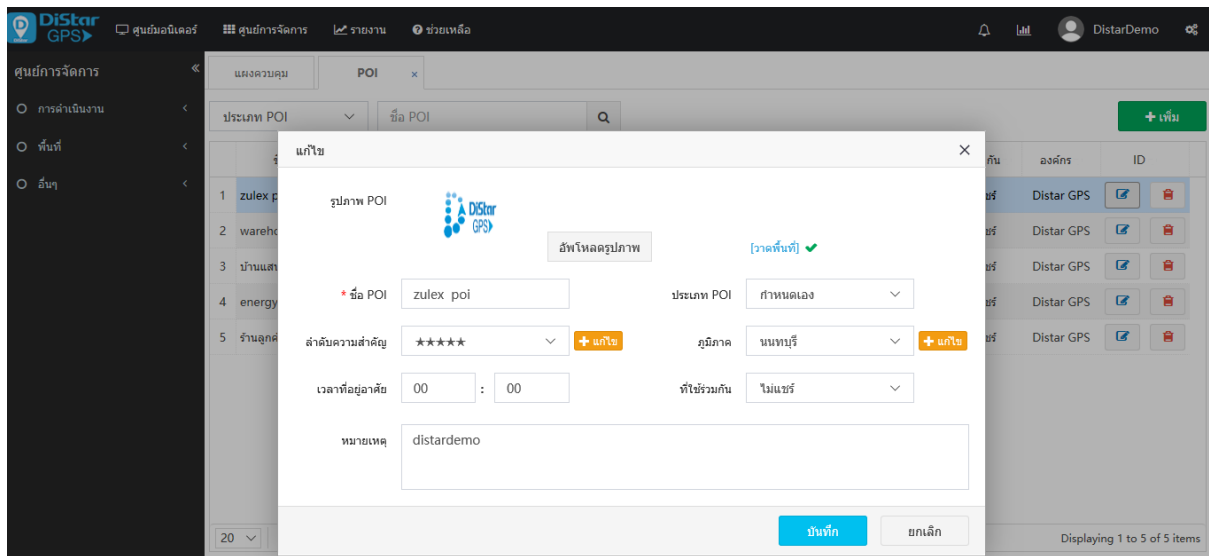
DiStar GPS
ศูนย์มอนิเตอร์
ศูนย์การจัดการ
รายงาน
ช่วยเหลือ
DistarDemo

ศูนย์การจัดการ
การดำเนินงาน
พื้นที่
อื่นๆ

แผงควบคุม
POI ×

ประเภท POI
ชื่อ POI
+ เพิ่ม

| | ชื่อ | ใช้ร่วมกัน | องค์กร | ID |
|---|---|---|---|---|
| 1 | zulex p | แชร์ | Distar GPS | |
| 2 | wareho | แชร์ | Distar GPS | |
| 3 | บ้านแสง | แชร์ | Distar GPS | |
| 4 | energy | แชร์ | Distar GPS | |
| 5 | ร้านลูกค้ | แชร์ | Distar GPS | |

20
Displaying 1 to 5 of 5 items

แก้ไข ×
รูปภาพ POI
DiStar GPS
อัพโหลดรูปภาพ
[วาดพื้นที่]
* ชื่อ POI
zulex poi
ประเภท POI
กำหนดเอง
ลำดับความสำคัญ
★★★★★
+ แก้ไข
ภูมิภาค
นนทบุรี
+ แก้ไข
เวลาที่อยู่อาศัย
00 : 00
ที่ใช้ร่วมกัน
ไม่แชร์
หมายเหตุ
distardemo
บันทึก
ยกเลิก